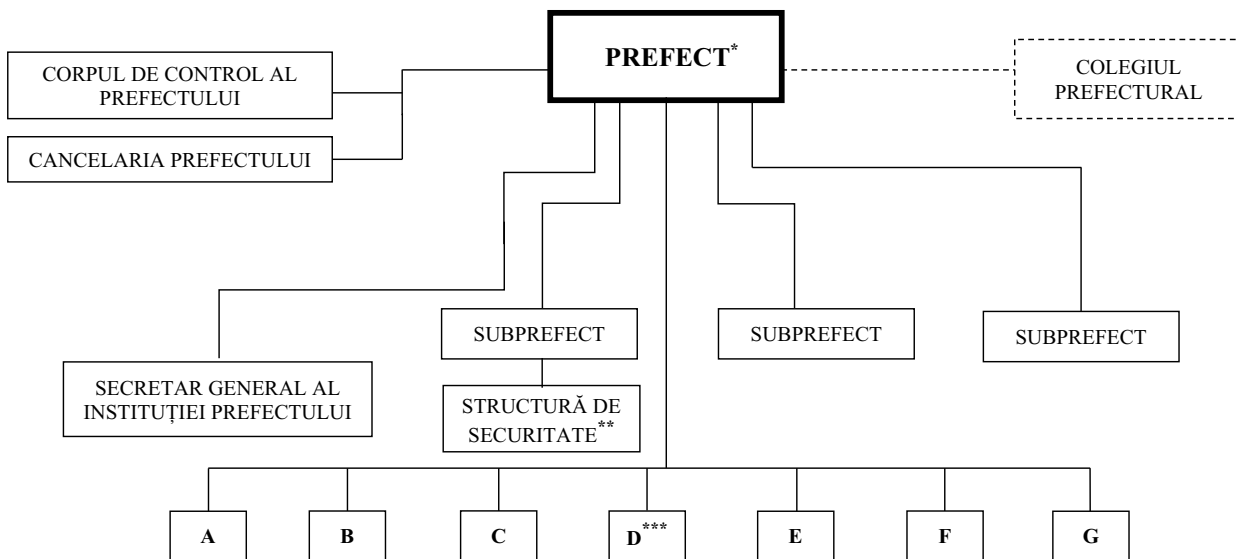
PREFECT*

CORPUL DE CONTROL AL PREFECTULUI

CANCELARIA PREFECTULUI

COLEGIUL PREFECTURAL

SECRETAR GENERAL AL INSTITUȚIEI PREFECTULUI

SUBPREFECT

STRUCTURĂ DE SECURITATE**

SUBPREFECT

SUBPREFECT

A

B

C

D***

E

F

G